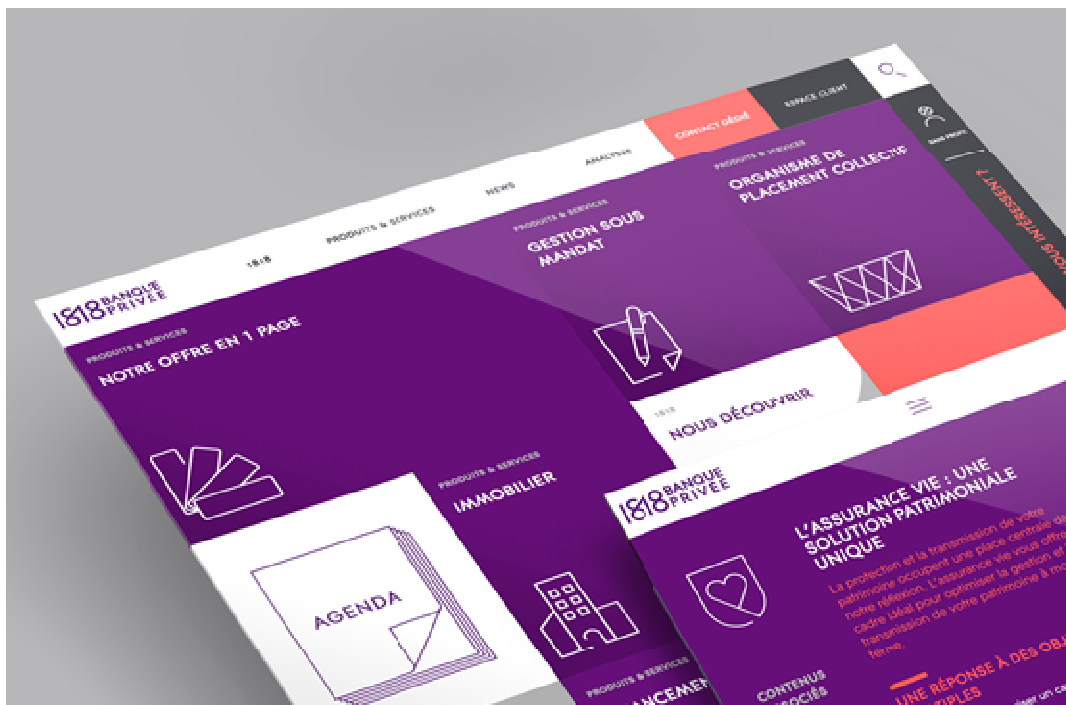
1818 BANQUE PRIVÉE

1818

PRODUITS & SERVICES

NEWS

ANALYSES

CONTACT rapide

ESPACE CLIENT

VOUS INTÉRESSENT ?

PRODUITS & SERVICES
NOTRE OFFRE EN 1 PAGE

PRODUITS & SERVICES
GESTION SOUS MANDAT

PRODUITS & SERVICES
ORGANISME DE PLACEMENT COLLECTIF

1818
NOUS DÉCOUVRIR

AGENDA

PRODUITS & SERVICES
IMMOBILIER

PRODUITS & SERVICES
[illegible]ANCEMENT

1818 BANQUE PRIVÉE

L'ASSURANCE VIE : UNE SOLUTION PATRIMONIALE UNIQUE

La protection et la transmission de votre patrimoine occupent une place centrale de notre réflexion. L'assurance vie vous offre un cadre idéal pour optimiser la gestion et la transmission de votre patrimoine à moyen terme.

CONTENUS ASSOCIÉS

UNE RÉPONSE À DES OBJ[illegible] MULTIPLES